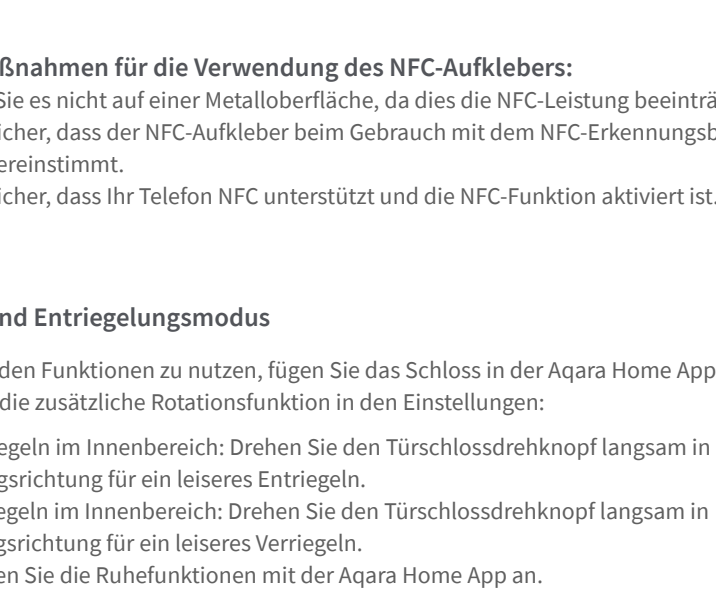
ßnahmen für die Verwendung des NFC-Aufklebers:
Sie es nicht auf einer Metalloberfläche, da dies die NFC-Leistung beeinträ
icher, dass der NFC-Aufkleber beim Gebrauch mit dem NFC-Erkennungsb
ereinstimmt.
icher, dass Ihr Telefon NFC unterstützt und die NFC-Funktion aktiviert ist.

nd Entriegelungsmodus

den Funktionen zu nutzen, fügen Sie das Schloss in der Aqara Home App
die zusätzliche Rotationsfunktion in den Einstellungen:

egeln im Innenbereich: Drehen Sie den Türschlossdrehknopf langsam in
gsrichtung für ein leiseres Entriegeln.
egeln im Innenbereich: Drehen Sie den Türschlossdrehknopf langsam in
gsrichtung für ein leiseres Verriegeln.
en Sie die Ruhefunktionen mit der Aqara Home App an.